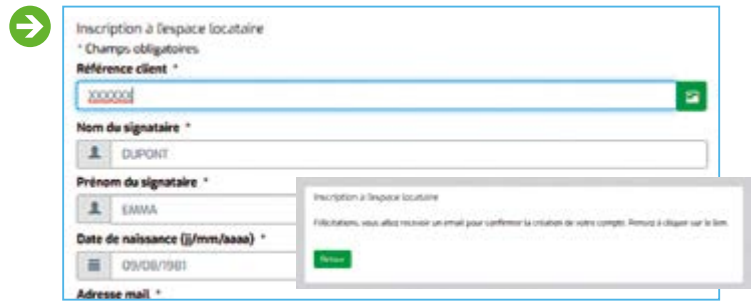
Inscription à l'espace locataire

* Champs obligatoires

Référence client *

XXXXXX

Nom du signataire *

DUPONT

Prénom du signataire *

EMMA

Date de naissance (jj/mm/aaaa) *

09/08/1981

Adresse mail *

Inscription à l'espace locataire

Félicitations, vous allez recevoir un email pour confirmer la création de votre compte. Pensez à cliquer sur le lien.

Retour